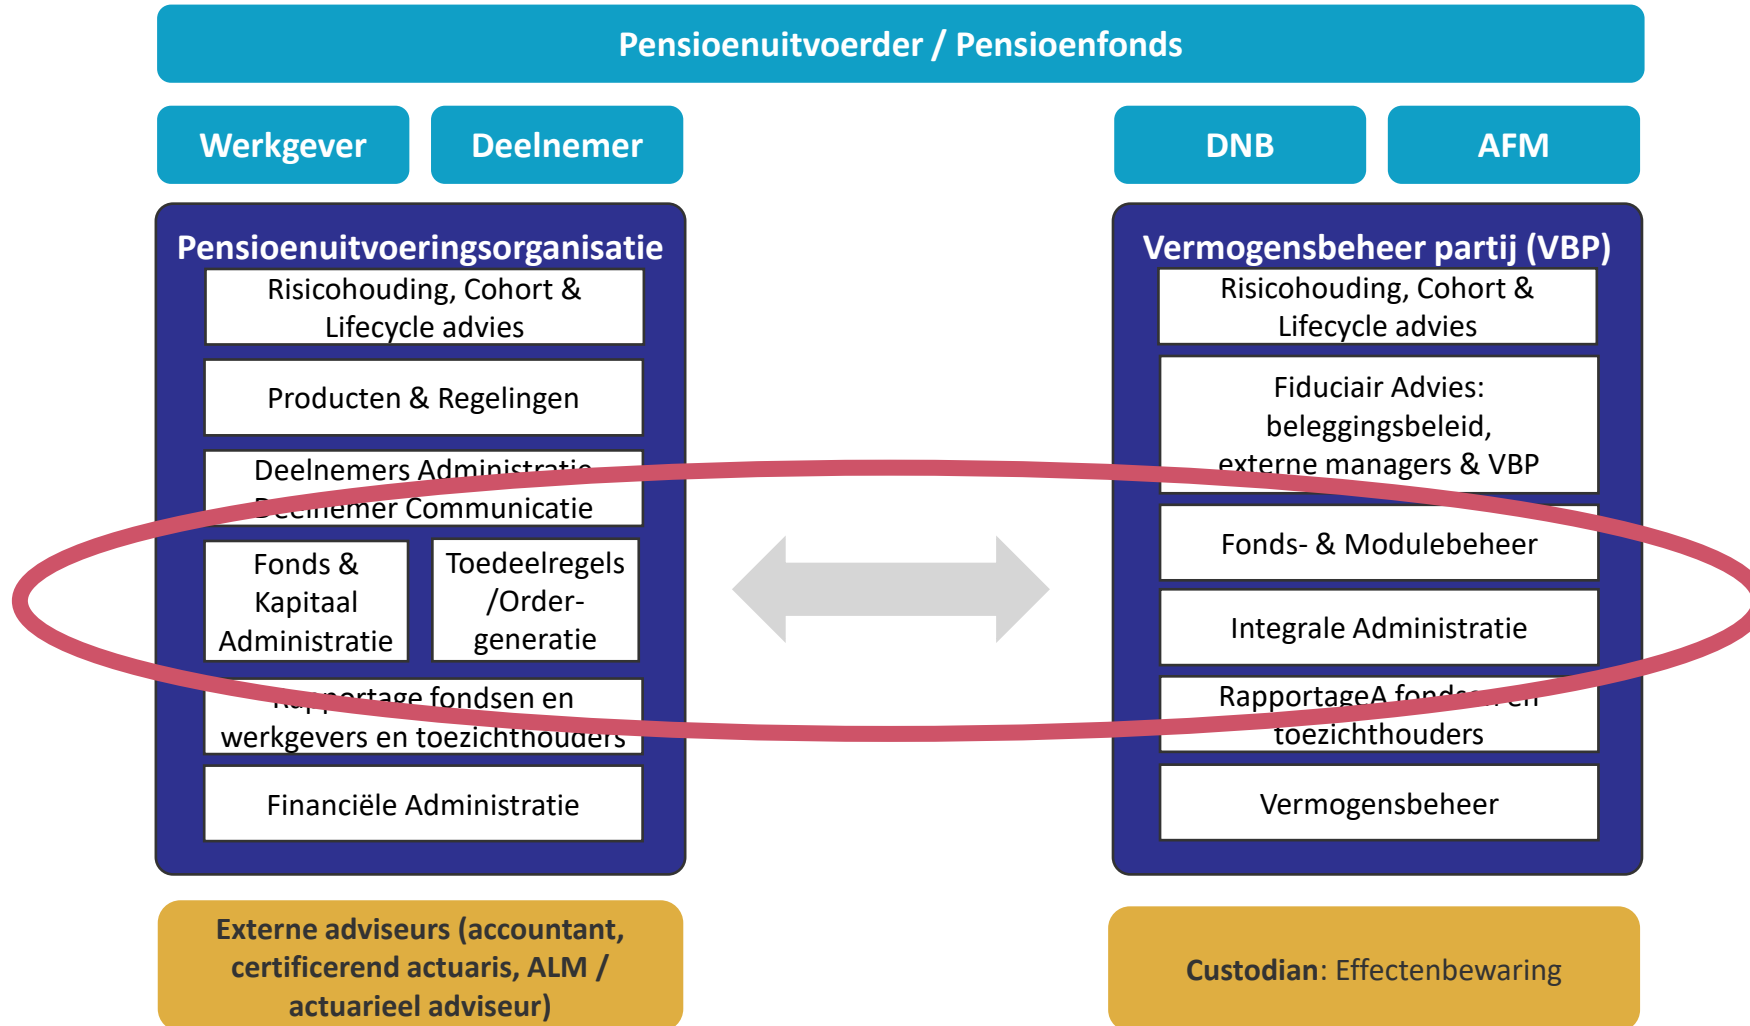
Pensioenuitvoerder / Pensioenfonds

Werkgever

Deelnemer

DNB

AFM

Pensioenuitvoeringsorganisatie

Risicohouding, Cohort & Lifecycle advies

Producten & Regelingen

Deelnemers Administratie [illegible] Communicatie

Fonds & Kapitaal Administratie

Toedeelregels /Order-generatie

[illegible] fondsen en werkgevers en toezichthouders

Financiële Administratie

Vermogensbeheer partij (VBP)

Risicohouding, Cohort & Lifecycle advies

Fiduciair Advies: beleggingsbeleid, externe managers & VBP

Fonds- & Modulebeheer

Integrale Administratie

RapportageA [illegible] toezichthouders

Vermogensbeheer

Externe adviseurs (accountant, certificerend actuaris, ALM / actuarieel adviseur)

Custodian: Effectenbewaring